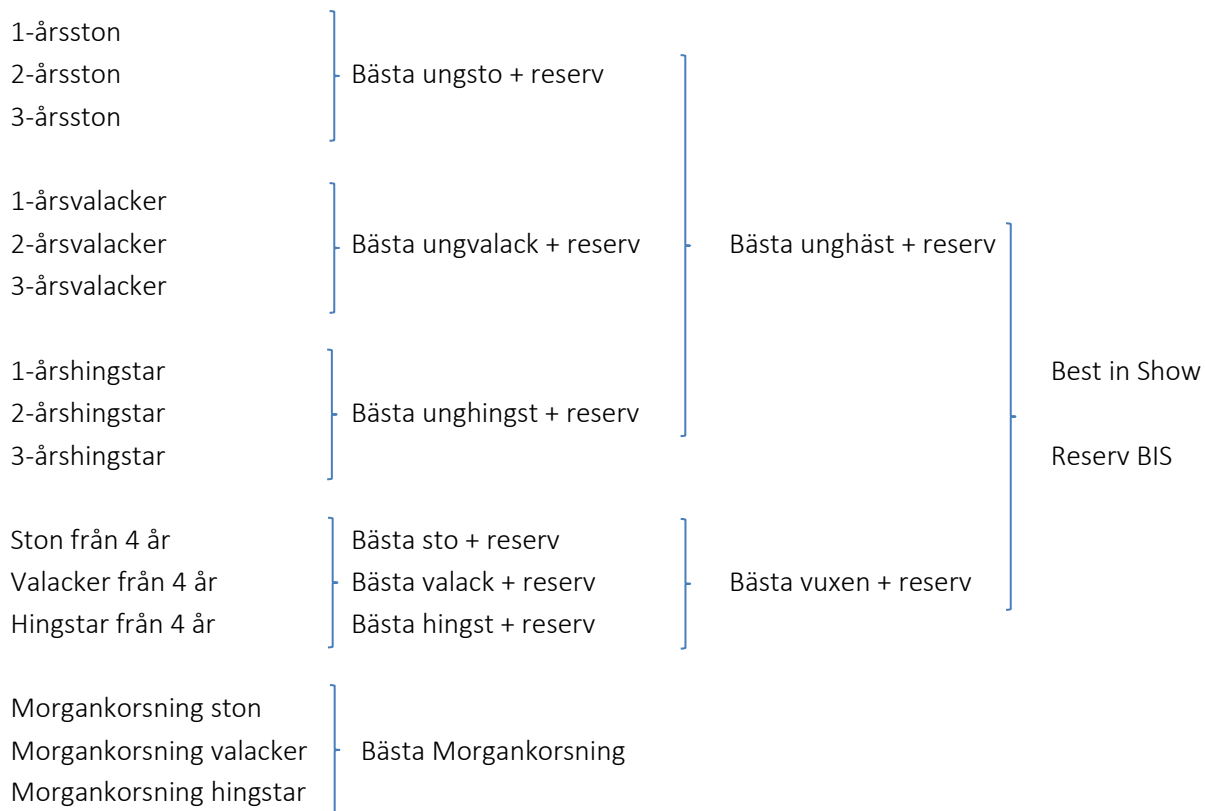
1-årssston
2-årssston
3-årssston

Bästa ungsto + reserv

1-årsvalacker
2-årsvalacker
3-årsvalacker

Bästa ungvalack + reserv

Bästa unghäst + reserv

1-årshingstar
2-årshingstar
3-årshingstar

Bästa unghingst + reserv

Best in Show

Reserv BIS

Ston från 4 år
Valacker från 4 år
Hingstar från 4 år

Bästa sto + reserv
Bästa valack + reserv
Bästa hingst + reserv

Bästa vuxen + reserv

Morgankorsning ston
Morgankorsning valacker
Morgankorsning hingstar

Bästa Morgankorsning